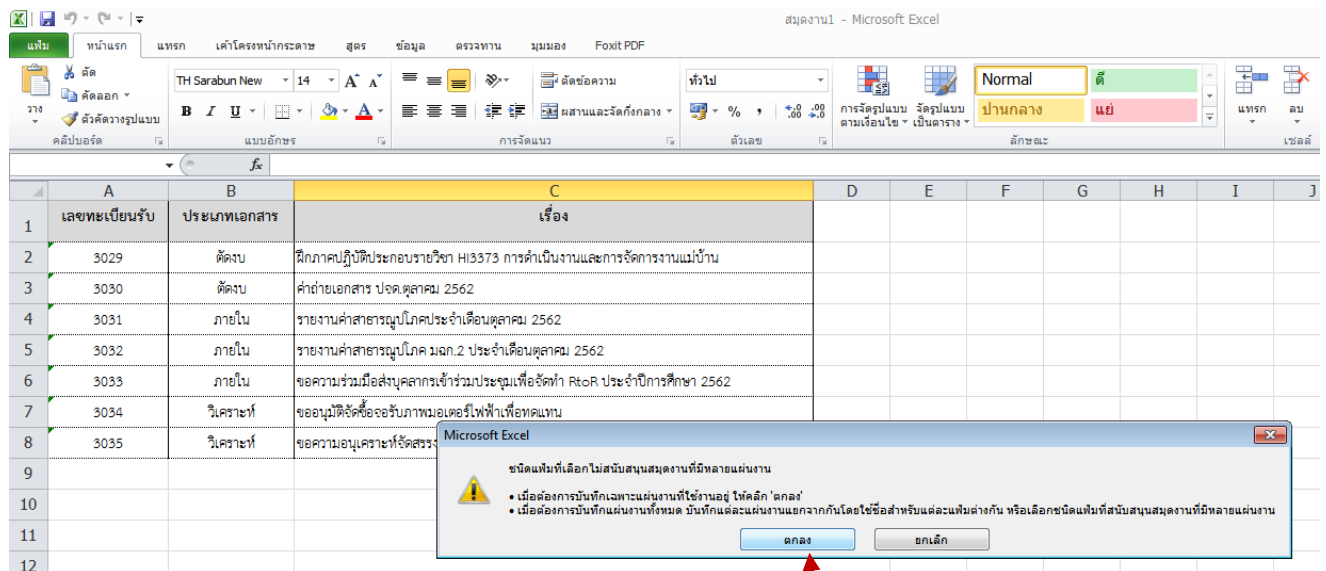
สมุดงาน1 - Microsoft Excel

แฟ้ม หน้าแรก แทรก เค้าโครงหน้ากระดาษ สูตร ข้อมูล ตรวจทาน มุมมอง Foxit PDF

ตัด คัดลอก วาง ตัวคัดวางรูปแบบ คลิปบอร์ด
TH Sarabun New 14 แบบอักษร
ตัดข้อความ ผสานและจัดกึ่งกลาง การจัดแนว
ทั่วไป % , ตัวเลข
การจัดรูปแบบตามเงื่อนไข จัดรูปแบบเป็นตาราง
Normal ดี ปานกลาง แย่ ลักษณะ
แทรก ลบ เซลล์

| | A | B | C | D | E | F | G | H | I | J |
|---|---|---|---|---|---|---|---|---|---|---|
| 1 | เลขทะเบียนรับ | ประเภทเอกสาร | เรื่อง | | | | | | | |
| 2 | 3029 | ตัดงบ | ฝึกภาคปฏิบัติประกอบรายวิชา HI3373 การดำเนินงานและการจัดการงานแม่บ้าน | | | | | | | |
| 3 | 3030 | ตัดงบ | ค่าถ่ายเอกสาร ปจด.ตุลาคม 2562 | | | | | | | |
| 4 | 3031 | ภายใน | รายงานค่าสาธารณูปโภคประจำเดือนตุลาคม 2562 | | | | | | | |
| 5 | 3032 | ภายใน | รายงานค่าสาธารณูปโภค มฉก.2 ประจำเดือนตุลาคม 2562 | | | | | | | |
| 6 | 3033 | ภายใน | ขอความร่วมมือส่งบุคลากรเข้าร่วมประชุมเพื่อจัดทำ RtoR ประจำปีการศึกษา 2562 | | | | | | | |
| 7 | 3034 | วิเคราะห์ | ขออนุมัติจัดซื้อจอรับภาพมอเตอร์ไฟฟ้าเพื่อทดแทน | | | | | | | |
| 8 | 3035 | วิเคราะห์ | ขอความอนุเคราะห์จัดสรร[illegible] | | | | | | | |
| 9 | | | | | | | | | | |
| 10 | | | | | | | | | | |
| 11 | | | | | | | | | | |
| 12 | | | | | | | | | | |

Microsoft Excel

ชนิดแฟ้มที่เลือกไม่สนับสนุนสมุดงานที่มีหลายแผ่นงาน

• เมื่อต้องการบันทึกเฉพาะแผ่นงานที่ใช้งานอยู่ ให้คลิก 'ตกลง'
• เมื่อต้องการบันทึกแผ่นงานทั้งหมด บันทึกแต่ละแผ่นงานแยกจากกันโดยใช้ชื่อสำหรับแต่ละแฟ้มต่างกัน หรือเลือกชนิดแฟ้มที่สนับสนุนสมุดงานที่มีหลายแผ่นงาน

ตกลง ยกเลิก